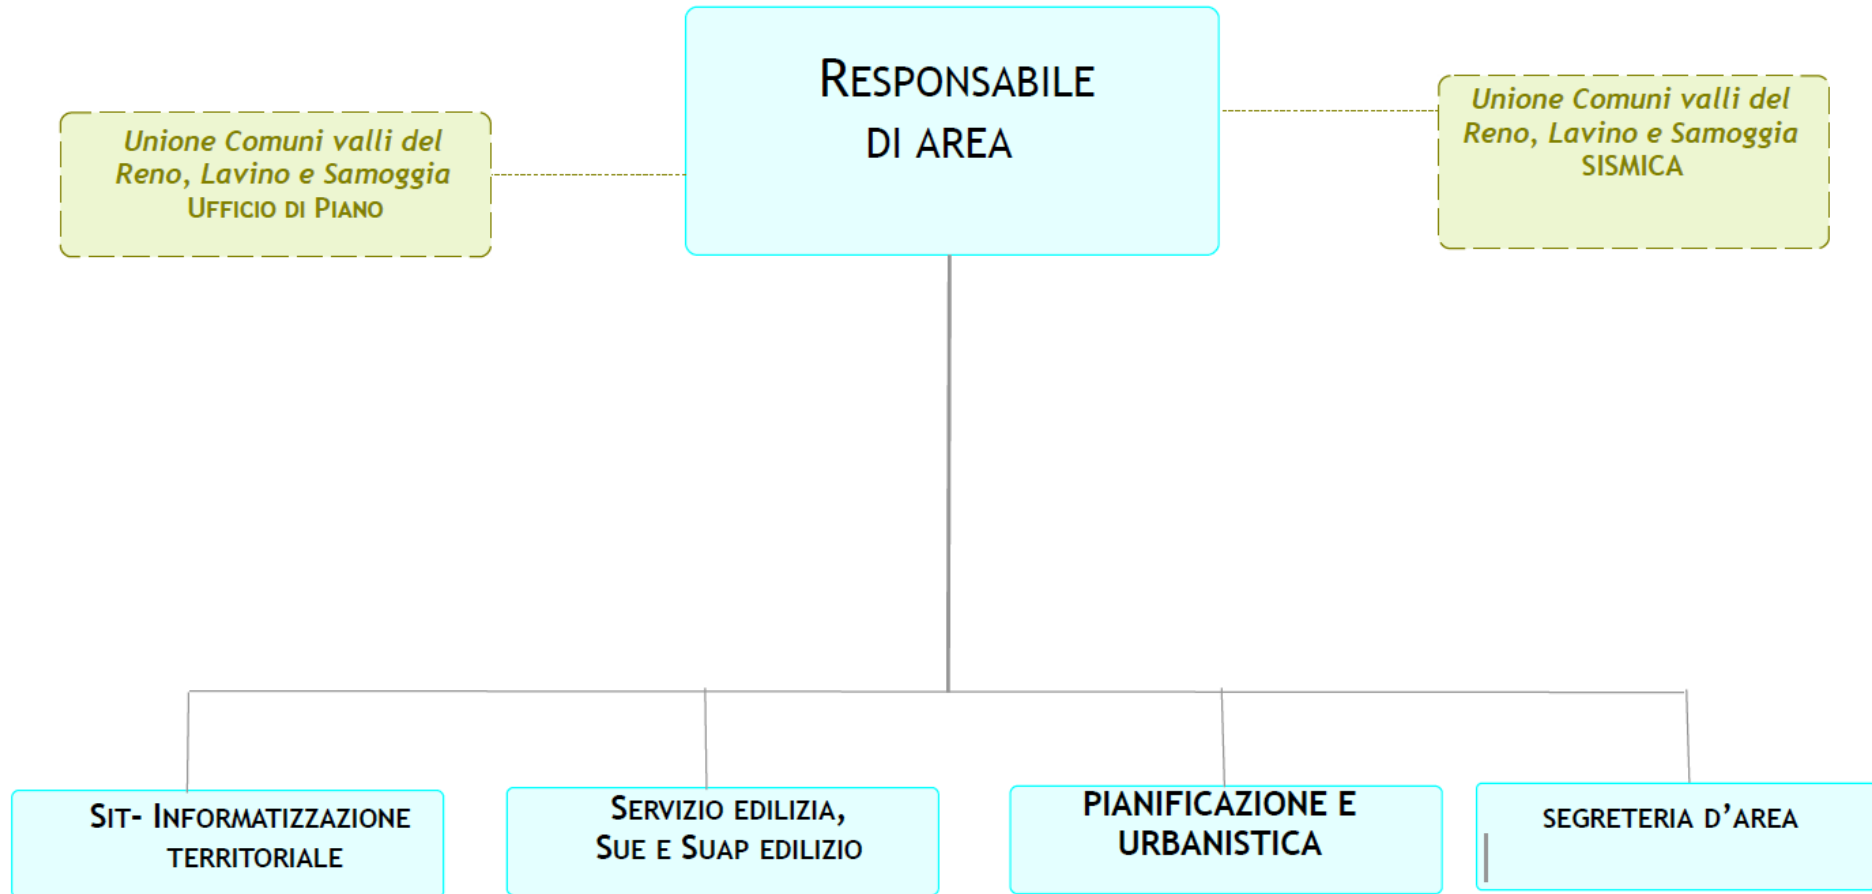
RESPONSABILE DI AREA

Unione Comuni valli del Reno, Lavino e Samoggia
UFFICIO DI PIANO

Unione Comuni valli del Reno, Lavino e Samoggia
SISMICA

SIT- INFORMATIZZAZIONE TERRITORIALE

SERVIZIO EDILIZIA, SUE E SUAP EDILIZIO

PIANIFICAZIONE E URBANISTICA

SEGRETERIA D'AREA